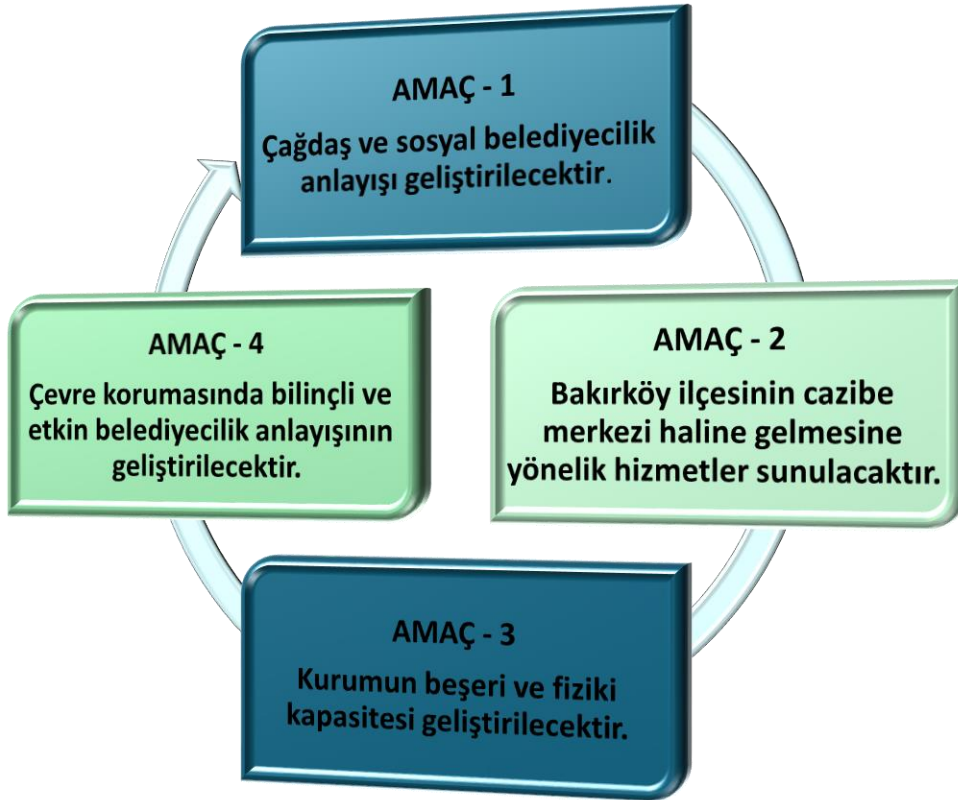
AMAÇ - 1
Çağdaş ve sosyal belediyecilik anlayışı geliştirilecektir.

AMAÇ - 2
Bakırköy ilçesinin cazibe merkezi haline gelmesine yönelik hizmetler sunulacaktır.

AMAÇ - 3
Kurumun beşeri ve fiziki kapasitesi geliştirilecektir.

AMAÇ - 4
Çevre korumasında bilinçli ve etkin belediyecilik anlayışının geliştirilecektir.